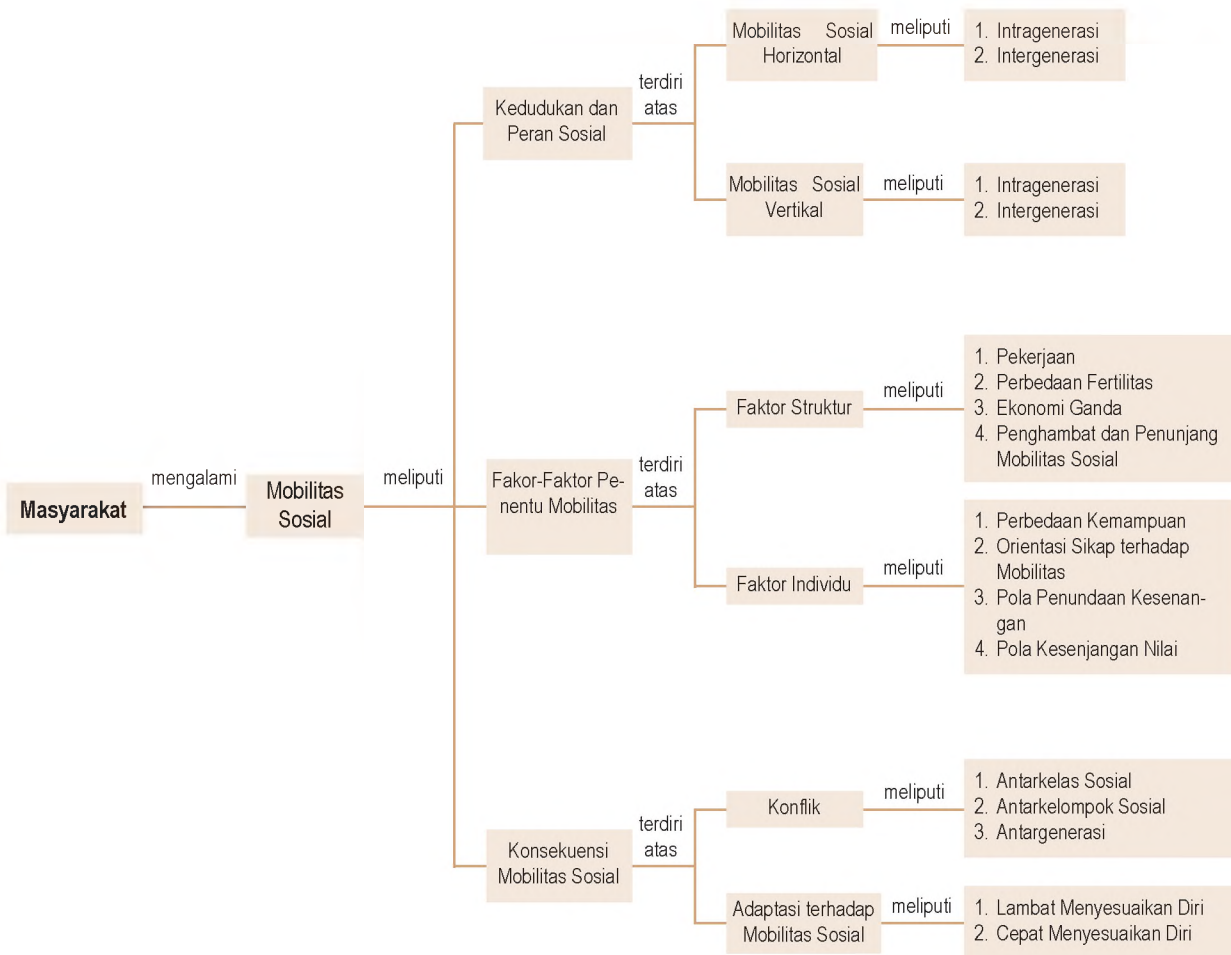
Masyarakat

mengalami

Mobilitas Sosial

meliputi

Kedudukan dan Peran Sosial

terdiri atas

Mobilitas Sosial Horizontal

meliputi

1. Intragenerasi
2. Intergenerasi

Mobilitas Sosial Vertikal

meliputi

1. Intragenerasi
2. Intergenerasi

Fakor-Faktor Penentu Mobilitas

terdiri atas

Faktor Struktur

meliputi

1. Pekerjaan
2. Perbedaan Fertilitas
3. Ekonomi Ganda
4. Penghambat dan Penunjang Mobilitas Sosial

Faktor Individu

meliputi

1. Perbedaan Kemampuan
2. Orientasi Sikap terhadap Mobilitas
3. Pola Penundaan Kesenangan
4. Pola Kesenjangan Nilai

Konsekuensi Mobilitas Sosial

terdiri atas

Konflik

meliputi

1. Antarkelas Sosial
2. Antarkelompok Sosial
3. Antargenerasi

Adaptasi terhadap Mobilitas Sosial

meliputi

1. Lambat Menyesuaikan Diri
2. Cepat Menyesuaikan Diri